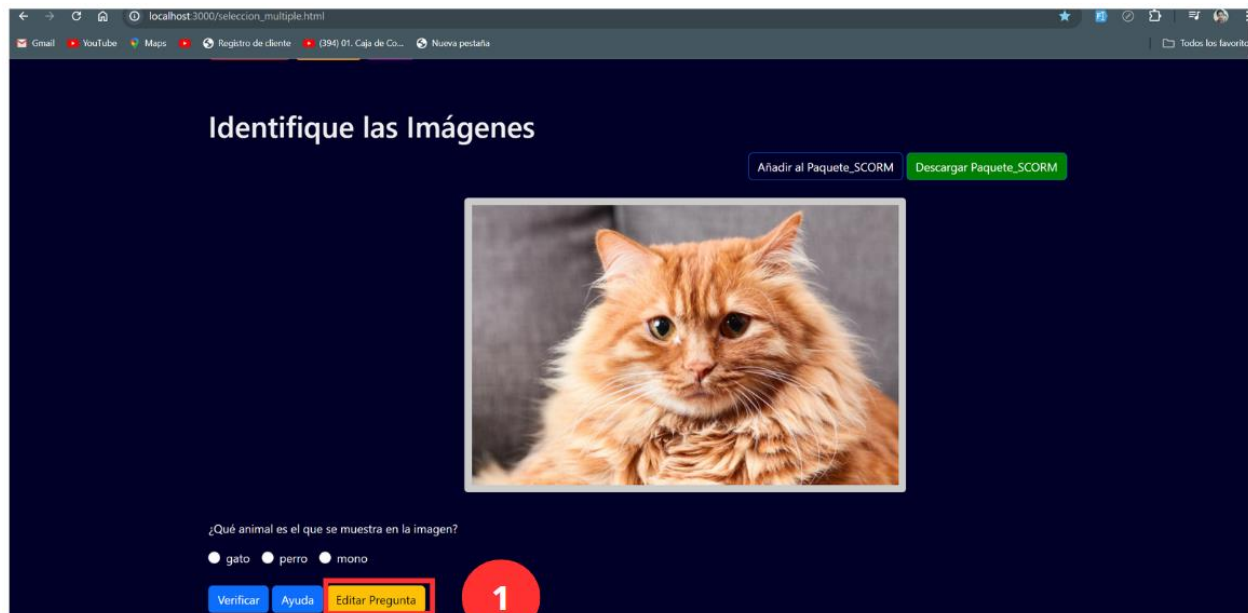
localhost:3000/seleccion_multiple.html

Gmail YouTube Maps Registro de cliente (394) 01. Caja de Co... Nueva pestaña Todos los favoritos

Identifique las Imágenes

Añadir al Paquete_SCORM Descargar Paquete_SCORM

¿Qué animal es el que se muestra en la imagen?

gato perro mono

Verificar Ayuda Editar Pregunta

1